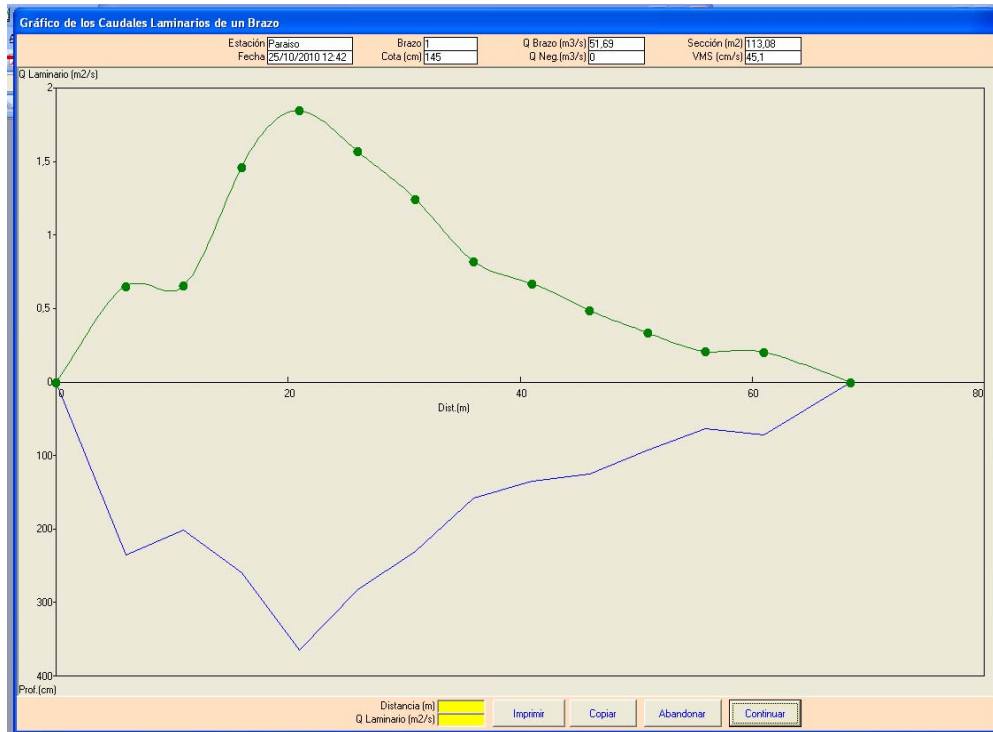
Gráfico de los Caudales Laminarios de un Brazo

Estación Paraiso
Fecha 25/10/2010 12:42
Brazo 1
Cota (cm) 145
Q Brazo (m3/s) 51,69
Q Neg.(m3/s) 0
Sección (m2) 113,08
VMS (cm/s) 45,1

Q Laminario (m2/s)
2
1,5
1
0,5
0
0
20
40
60
80
Dist.(m)
100
200
300
400
Prof.(cm)

Distancia (m)
Q Laminario (m2/s)
Imprimir
Copiar
Abandonar
Continuar